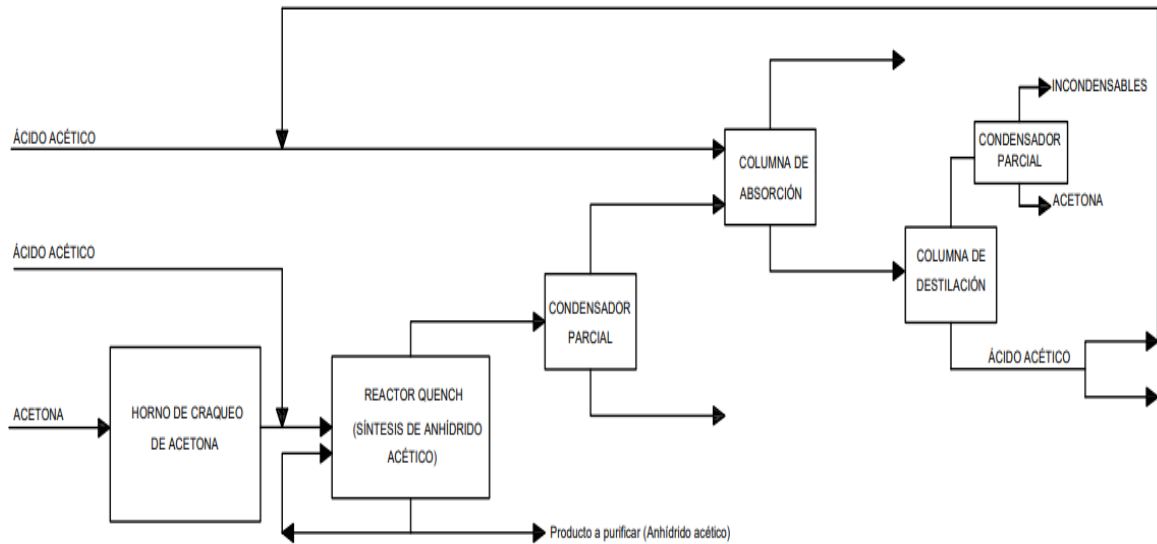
ÁCIDO ACÉTICO

ÁCIDO ACÉTICO

ACETONA

HORNO DE CRAQUEO DE ACETONA

REACTOR QUENCH (SÍNTESIS DE ANHÍDRIDO ACÉTICO)

CONDENSADOR PARCIAL

COLUMNA DE ABSORCIÓN

COLUMNA DE DESTILACIÓN

CONDENSADOR PARCIAL

INCONDENSABLES

ACETONA

ÁCIDO ACÉTICO

Producto a purificar (Anhídrido acético)